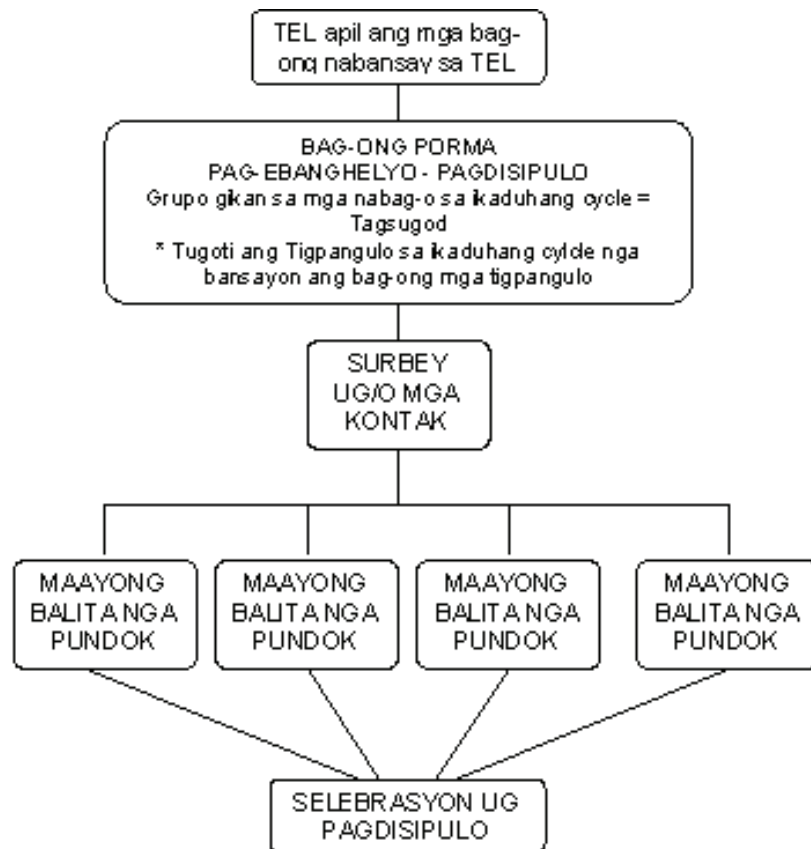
TEL apil ang mga bag-ong nabansay sa TEL

BAG-ONG PORMA
PAG-EBANGHELYO - PAGDISIPULO
Grupo gikan sa mga nabag-o sa ikaduhang cycle = Tagsugod
* Tugoti ang Tigpangulo sa ikaduhang cylcle nga bansayon ang bag-ong mga tigpangulo

SURBEY UG/O MGA KONTAK

MAAYONG BALITA NGA PUNDOK

MAAYONG BALITA NGA PUNDOK

MAAYONG BALITA NGA PUNDOK

MAAYONG BALITA NGA PUNDOK

SELEBRASYON UG PAGDISIPULO